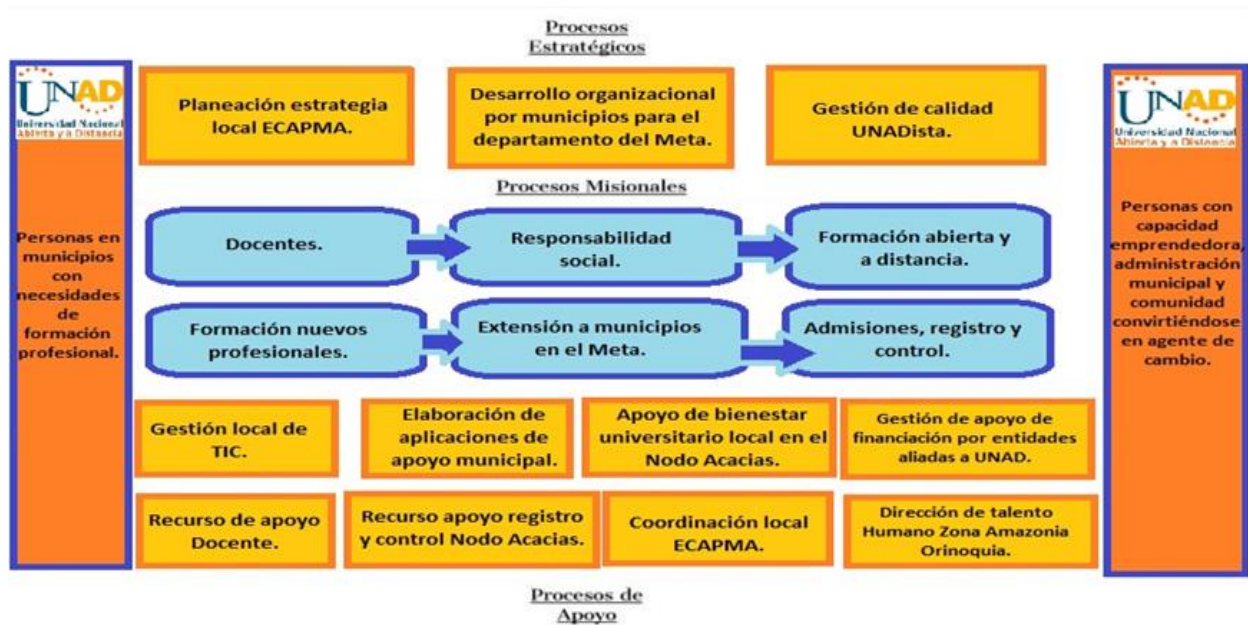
Procesos Estratégicos

UNAD Universidad Nacional Abierta y a Distancia

Personas en municipios con necesidades de formación profesional.

Planeación estrategia local ECAPMA.

Desarrollo organizacional por municipios para el departamento del Meta.

Gestión de calidad UNADista.

UNAD Universidad Nacional Abierta y a Distancia

Personas con capacidad emprendedora, administración municipal y comunidad convirtiéndose en agente de cambio.

Procesos Misionales

Docentes.

Responsabilidad social.

Formación abierta y a distancia.

Formación nuevos profesionales.

Extensión a municipios en el Meta.

Admisiones, registro y control.

Gestión local de TIC.

Elaboración de aplicaciones de apoyo municipal.

Apoyo de bienestar universitario local en el Nodo Acacias.

Gestión de apoyo de financiación por entidades aliadas a UNAD.

Recurso de apoyo Docente.

Recurso apoyo registro y control Nodo Acacias.

Coordinación local ECAPMA.

Dirección de talento Humano Zona Amazonia Orinoquia.

Procesos de Apoyo